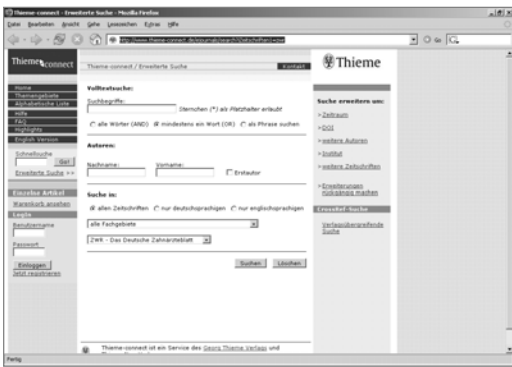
Thieme connect - Erweiterte Suche - Mozilla Firefox

Datei Bearbeiten Ansicht Gehe Lesezeichen Extras Hilfe

http://www.thieme-connect.de/journals/search?Zeitschriften/=suw

Thieme connect

Thieme connect / Erweiterte Suche

Kontakt

Thieme

Home
Themengebiete
Alphabetische Liste
Hilfe
FAQ
Highlights
English Version

Schnellsuche
Go!
Erweiterte Suche >>

Einzelne Artikel
Warenkorb ansehen

Login
Benutzername
Passwort
Einloggen
Jetzt registrieren

Volltextsuche:

Suchbegriffe:

Sternchen (*) als Platzhalter erlaubt

alle Wörter (AND) mindestens ein Wort (OR) als Phrase suchen

Autoren:

Nachname: Vorname:

Erstautor

Suche in:

allen Zeitschriften nur deutschsprachigen nur englischsprachigen

alle Fachgebiete

ZWR - Das Deutsche Zahnärzteblatt

Suchen Löschen

Suche erweitern um:

> Zeitraum

> DOI

> weitere Autoren

> Institut

> weitere Zeitschriften

> Erweiterungen rückgängig machen

CrossRef-Suche

Verlagsübergreifende Suche

Thieme-connect ist ein Service des Georg Thieme Verlags und

Fertig